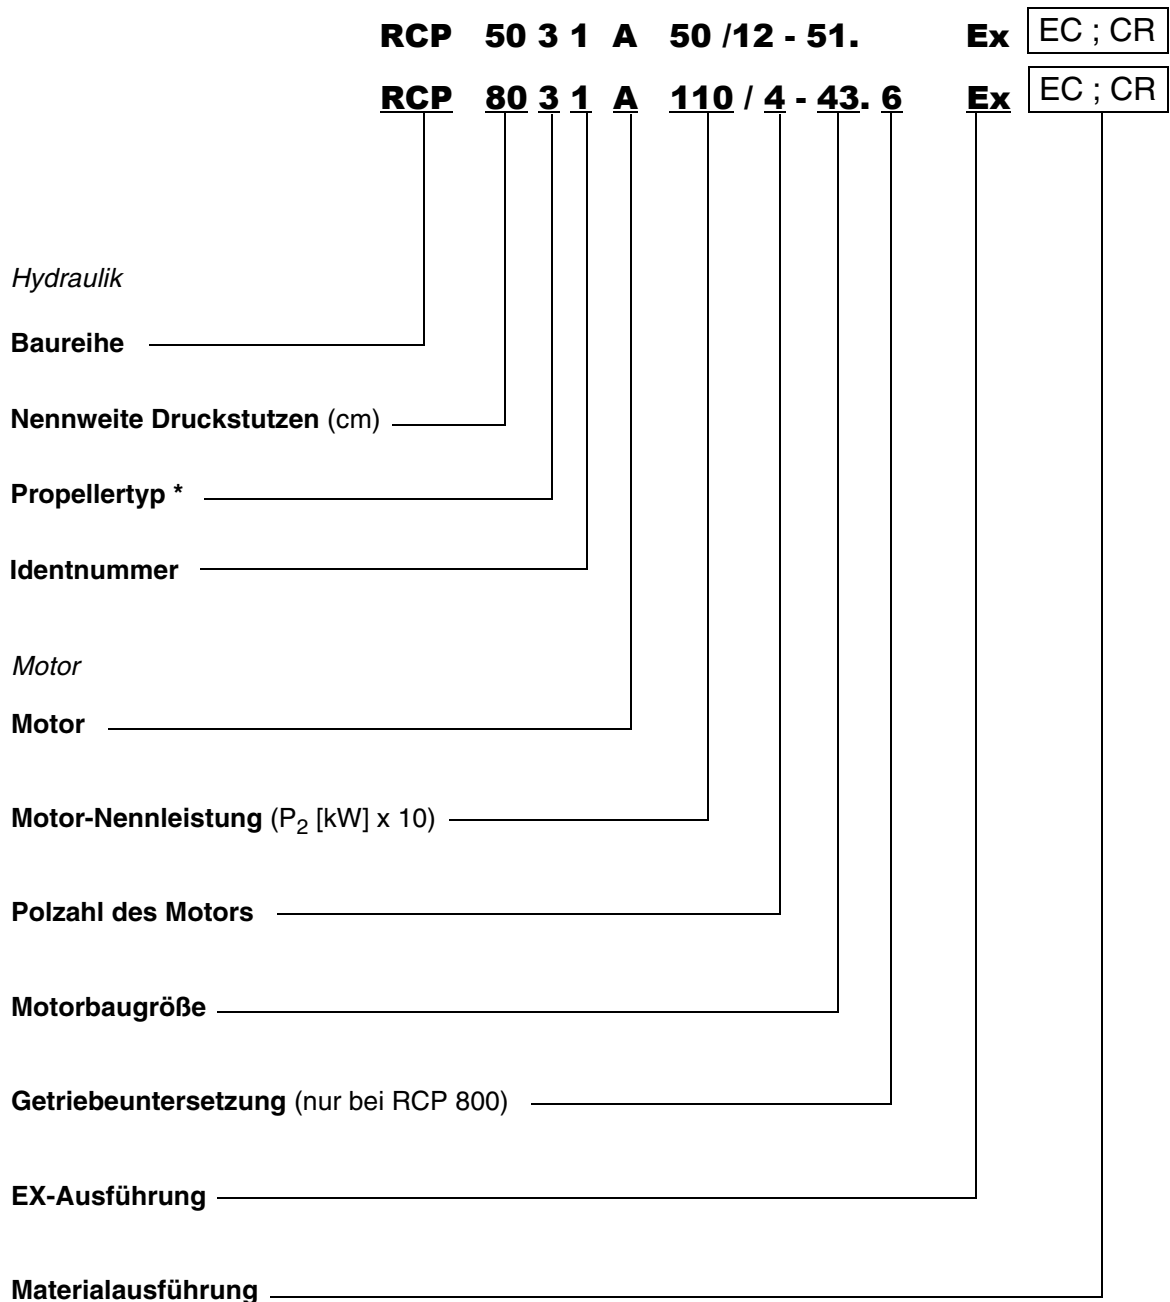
RCP 50 3 1 A 50 /12 - 51. Ex EC ; CR

RCP 80 3 1 A 110 / 4 - 43. 6 Ex EC ; CR

*Hydraulik*

**Baureihe**

**Nennweite Druckstutzen** (cm)

**Propellertyp ***

**Identnummer**

*Motor*

**Motor**

**Motor-Nennleistung** ($P_2$ [kW] x 10)

**Polzahl des Motors**

**Motorbaugröße**

**Getriebeuntersetzung** (nur bei RCP 800)

**EX-Ausführung**

**Materialausführung**